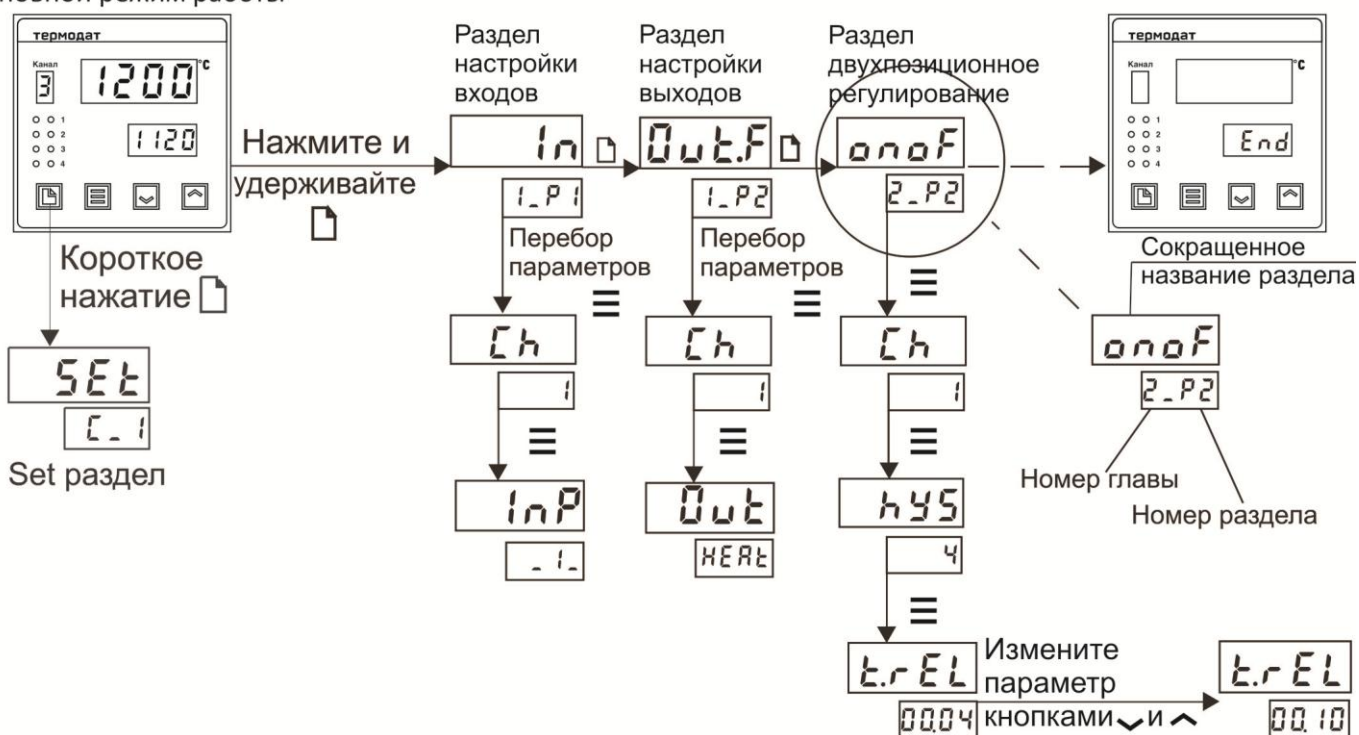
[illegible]

термодат
Канал
3
1200 °C
1120
1
2
3
4

Нажмите и удерживайте

Короткое нажатие

SEt
C_1
Set раздел

Раздел настройки входов
In
1_P1
Перебор параметров
Ch
1
InP
_1_

Раздел настройки выходов
Out.F
1_P2
Перебор параметров
Ch
1
Out
HEAt

Раздел двухпозиционное регулирование
onoF
2_P2
Ch
1
hyS
4
t.rEL
00.04
Измените параметр кнопками и
t.rEL
00.10

термодат
Канал
°C
1
2
3
4
End

Сокращенное название раздела
onoF
2_P2
Номер главы
Номер раздела